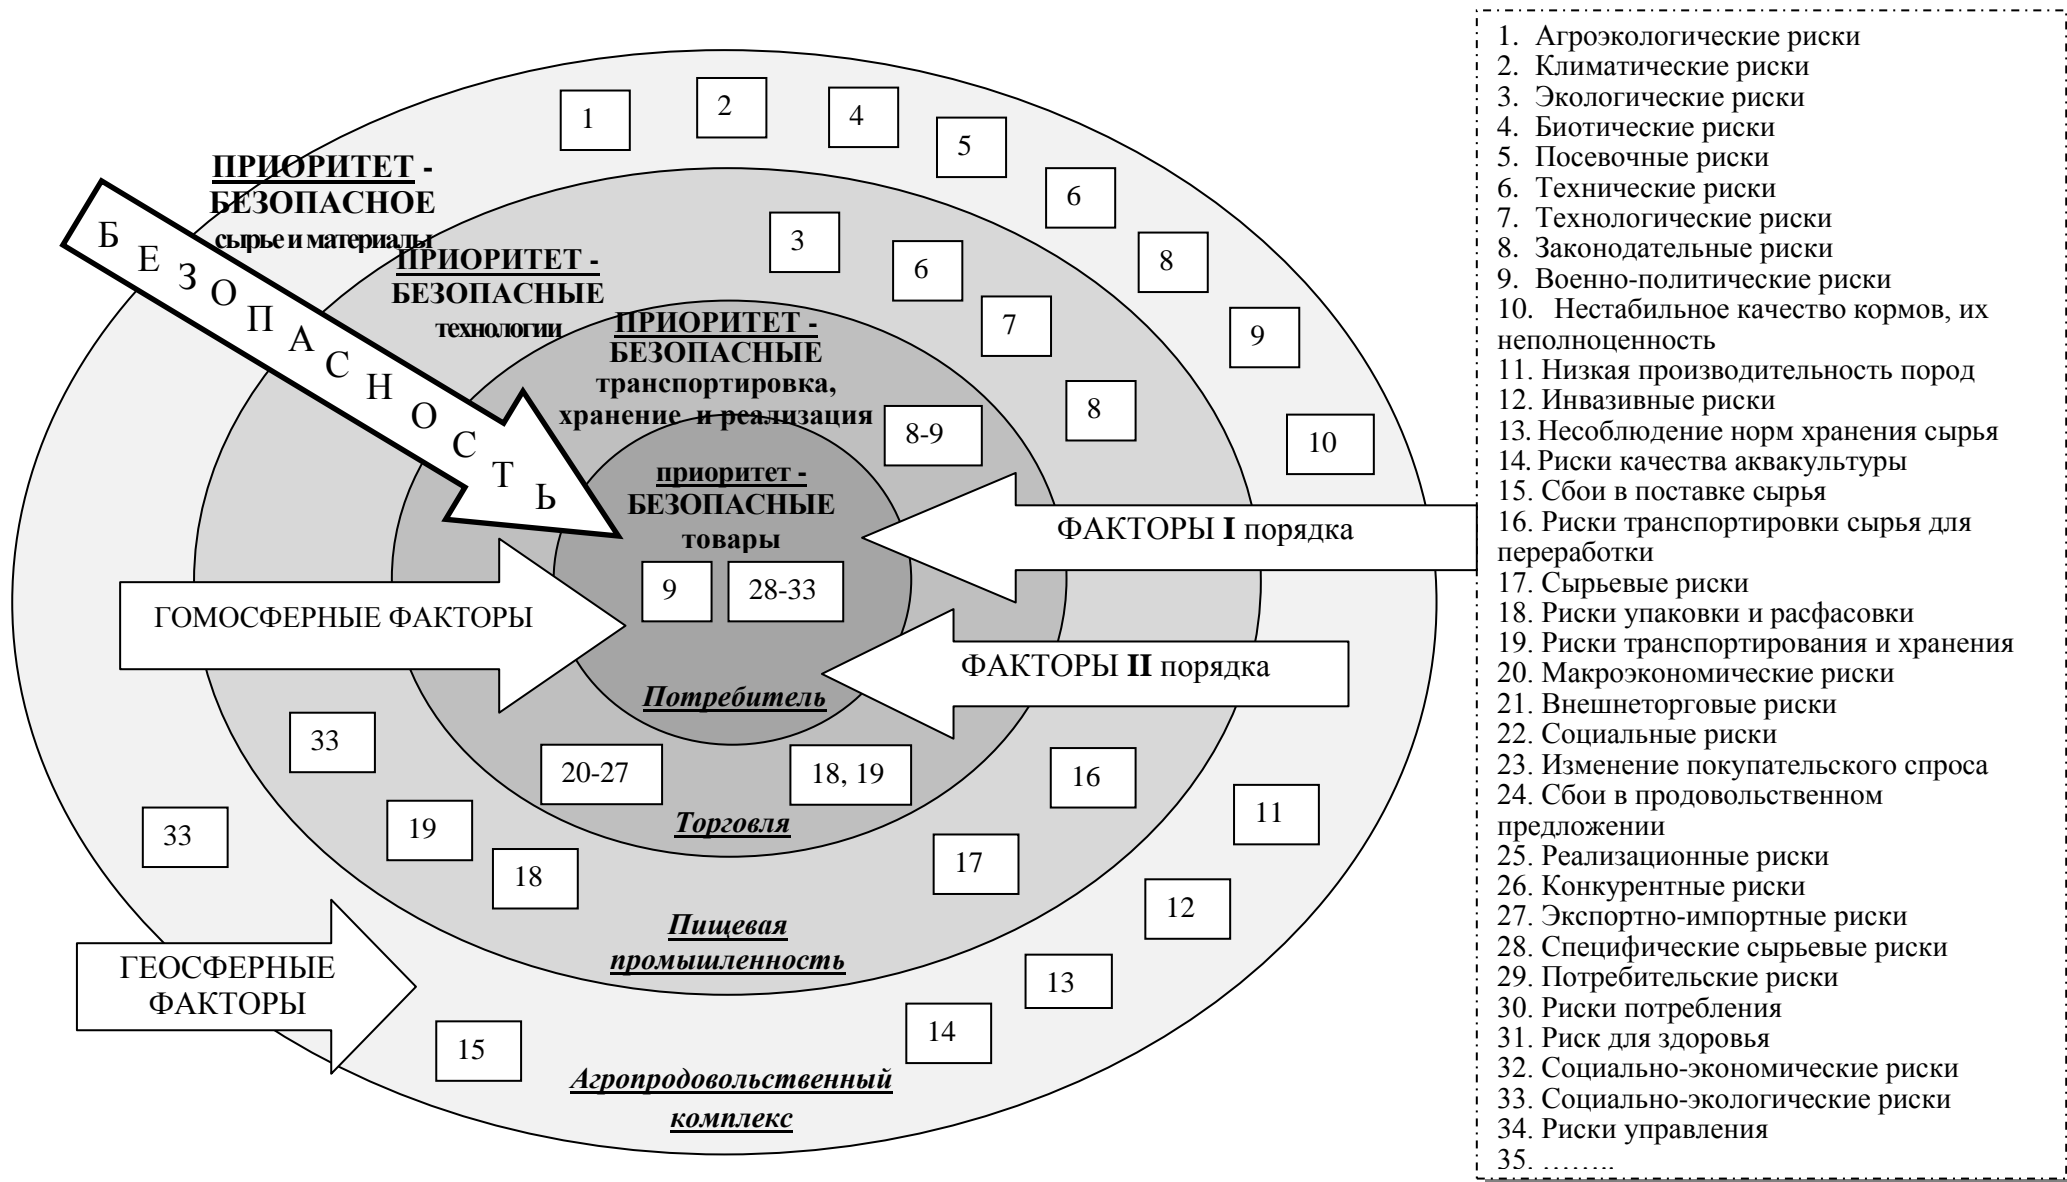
1 2 4 5 6 8 9 10

ПРИОРИТЕТ - БЕЗОПАСНОЕ сырье и материалы

Б Е З О П А С Н О С Т Ь

ПРИОРИТЕТ - БЕЗОПАСНЫЕ технологии

3 6 7 8

ПРИОРИТЕТ - БЕЗОПАСНЫЕ транспортировка, хранение и реализация

8-9

приоритет - БЕЗОПАСНЫЕ товары

9 28-33

ФАКТОРЫ I порядка

ГОМОСФЕРНЫЕ ФАКТОРЫ

ФАКТОРЫ II порядка

Потребитель

33 20-27 18, 19 16 11

Торговля

33 19 18 17 12

Пищевая промышленность

ГЕОСФЕРНЫЕ ФАКТОРЫ

13 14 15

Агропродовольственный комплекс

1. Агроэкологические риски
2. Климатические риски
3. Экологические риски
4. Биотические риски
5. Посевочные риски
6. Технические риски
7. Технологические риски
8. Законодательные риски
9. Военно-политические риски
10. Нестабильное качество кормов, их неполноценность
11. Низкая производительность пород
12. Инвазивные риски
13. Несоблюдение норм хранения сырья
14. Риски качества аквакультуры
15. Сбои в поставке сырья
16. Риски транспортировки сырья для переработки
17. Сырьевые риски
18. Риски упаковки и расфасовки
19. Риски транспортирования и хранения
20. Макроэкономические риски
21. Внешнеторговые риски
22. Социальные риски
23. Изменение покупательского спроса
24. Сбои в продовольственном предложении
25. Реализационные риски
26. Конкурентные риски
27. Экспортно-импортные риски
28. Специфические сырьевые риски
29. Потребительские риски
30. Риски потребления
31. Риск для здоровья
32. Социально-экономические риски
33. Социально-экологические риски
34. Риски управления
35. ……..